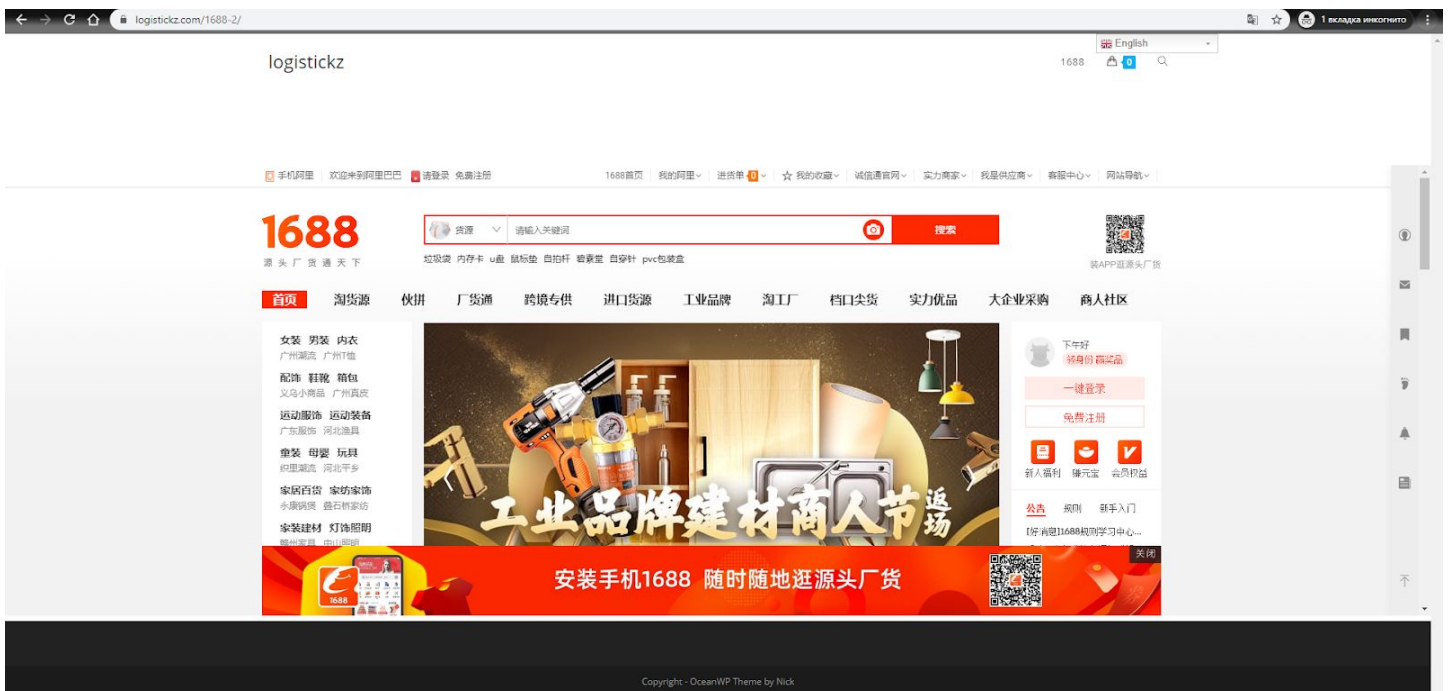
logistickz.com/1688-2/

1 вкладка инкогнито

English

logistickz

1688 0

手机阿里 欢迎来到阿里巴巴 请登录 免费注册 1688首页 我的阿里 进货单 0 我的收藏 诚信通官网 实力商家 我是供应商 客服中心 网站导航

1688
源头厂货通天下

货源 请输入关键词 搜索

垃圾袋 内存卡 u盘 鼠标垫 自拍杆 暖宝宝 自穿针 pvc包装盒

装APP逛源头厂货

首页 淘货源 伙拼 厂货通 跨境专供 进口货源 工业品牌 淘工厂 档口尖货 实力优品 大企业采购 商人社区

女装 男装 内衣
广州潮流 广州T恤
配饰 鞋靴 箱包
义乌小商品 广州真皮
运动服饰 运动装备
广东服饰 河北渔具
童装 母婴 玩具
织里潮流 河北平乡
家居百货 家纺家饰
永康锅煲 叠石桥家纺
家装建材 灯饰照明
赣州家具 中山照明

工业品牌建材商人节返场

下午好
领身份赢试品
一键登录
免费注册
新人福利 赚元宝 会员权益
公告 规则 新手入门
[好消息]1688规则学习中心...

关闭
安装手机1688 随时随地逛源头厂货

Copyright - OceanWP Theme by Nick